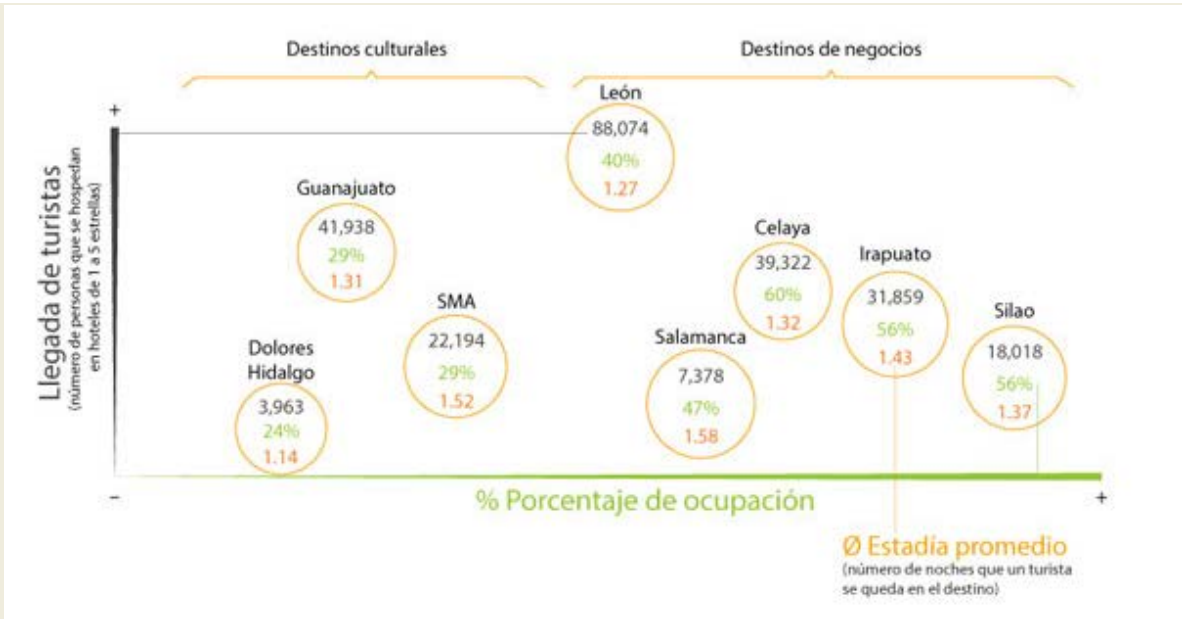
Destinos culturales

Destinos de negocios

+

Llegada de turistas
(número de personas que se hospedan en hoteles de 1 a 5 estrellas)

León
88,074
40%
1.27

Guanajuato
41,938
29%
1.31

Celaya
39,322
60%
1.32

Irapuato
31,859
56%
1.43

SMA
22,194
29%
1.52

Silao
18,018
56%
1.37

Salamanca
7,378
47%
1.58

Dolores Hidalgo
3,963
24%
1.14

–

% Porcentaje de ocupación

+

Ø Estadía promedio
(número de noches que un turista se queda en el destino)